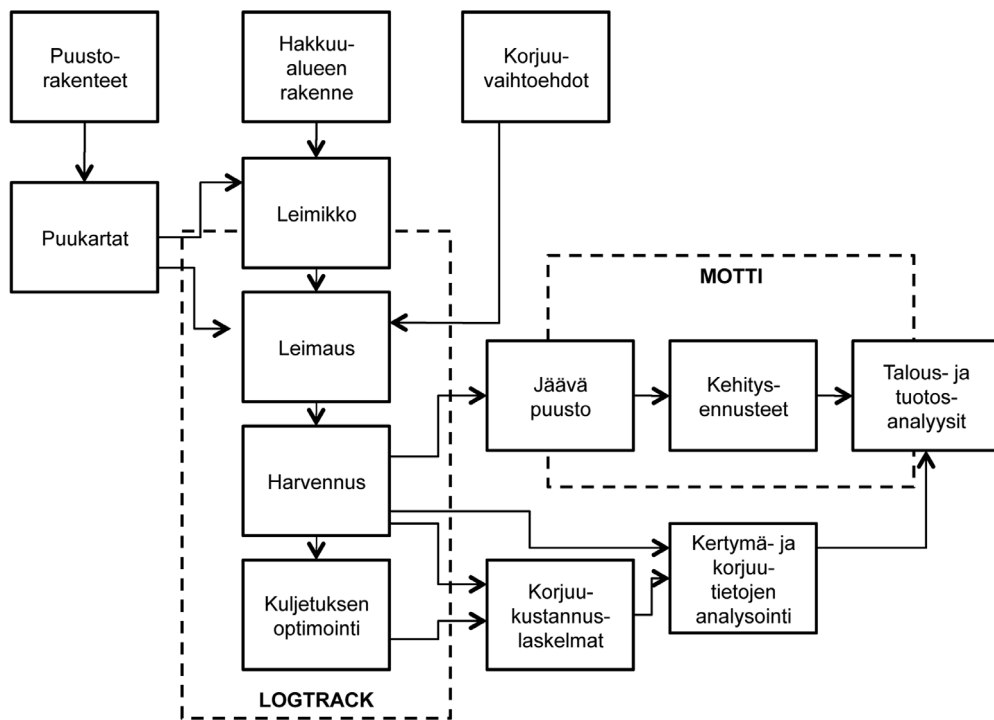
Puusto-rakenteet

Hakkuu-alueen rakenne

Korjuu-vaihtoehdot

Puukartat

Leimikko

Leimaus

Harvennus

Kuljetuksen optimointi

LOGTRACK

MOTTI

Jäävä puusto

Kehitys-ennusteet

Talous- ja tuotos-analyysit

Kertymä- ja korjuu-tietojen analysointi

Korjuu-kustannus-laskelmat